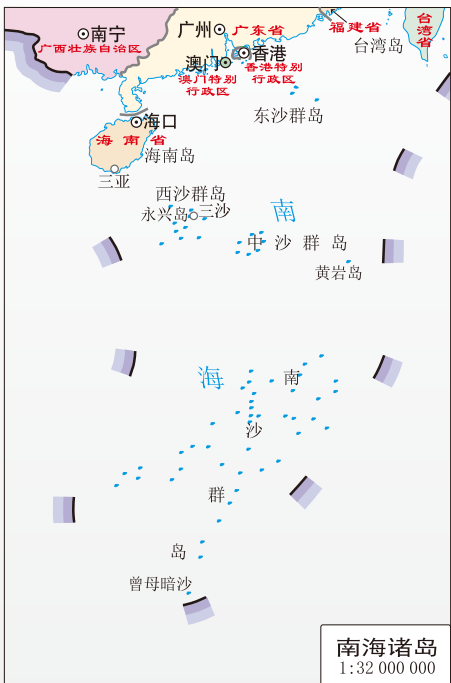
南宁
广西壮族自治区
广州
广东省
福建省
台湾省
台湾岛
澳门
香港
澳门特别行政区
香港特别行政区
东沙群岛
海口
海南省
海南岛
三亚
西沙群岛
永兴岛
三沙
南
中沙群岛
黄岩岛
海
南
沙
群
岛
曾母暗沙
南海诸岛
1:32 000 000